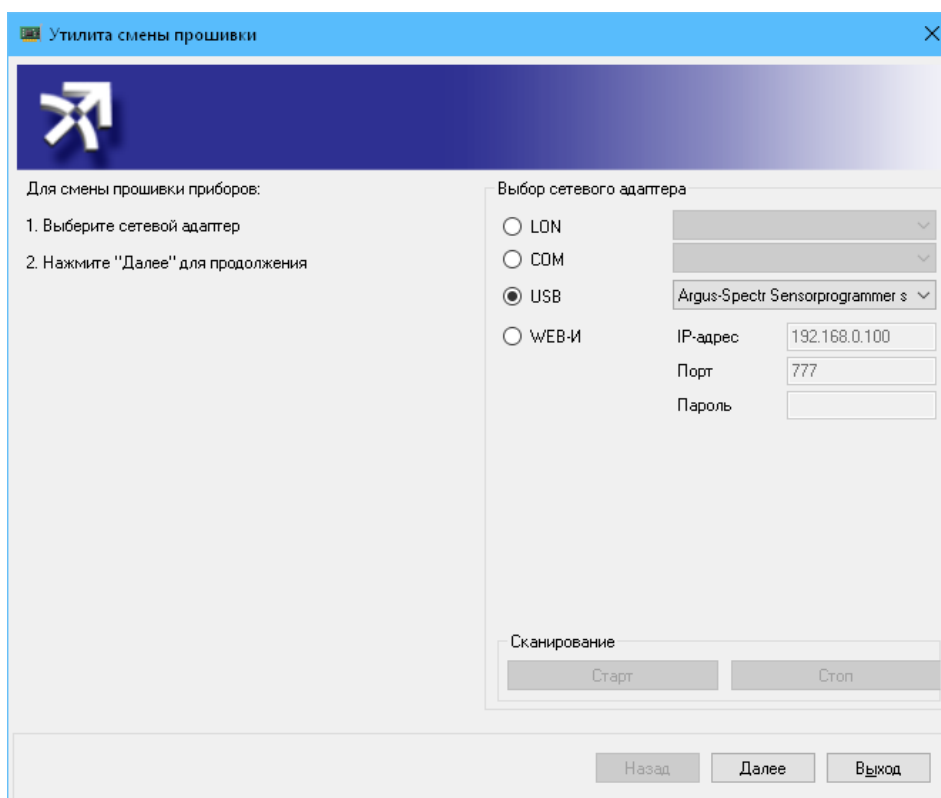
Утилита смены прошивки

Для смены прошивки приборов:

1. Выберите сетевой адаптер

2. Нажмите "Далее" для продолжения

Выбор сетевого адаптера

LON

COM

USB

Argus-Spectr Sensorprogrammer s

WEB-И

IP-адрес 192.168.0.100

Порт 777

Пароль

Сканирование

Старт

Стоп

Назад

Далее

Выход